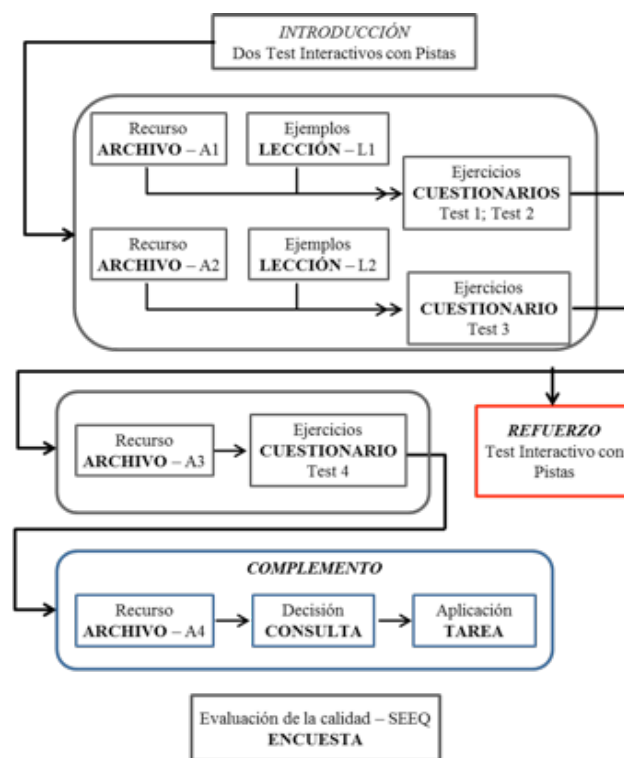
INTRODUCCIÓN
Dos Test Interactivos con Pistas

Recurso
ARCHIVO – A1

Ejemplos
LECCIÓN – L1

Ejercicios
CUESTIONARIOS
Test 1; Test 2

Recurso
ARCHIVO – A2

Ejemplos
LECCIÓN – L2

Ejercicios
CUESTIONARIO
Test 3

Recurso
ARCHIVO – A3

Ejercicios
CUESTIONARIO
Test 4

REFUERZO
Test Interactivo con Pistas

COMPLEMENTO

Recurso
ARCHIVO – A4

Decisión
CONSULTA

Aplicación
TAREA

Evaluación de la calidad – SEEQ
ENCUESTA